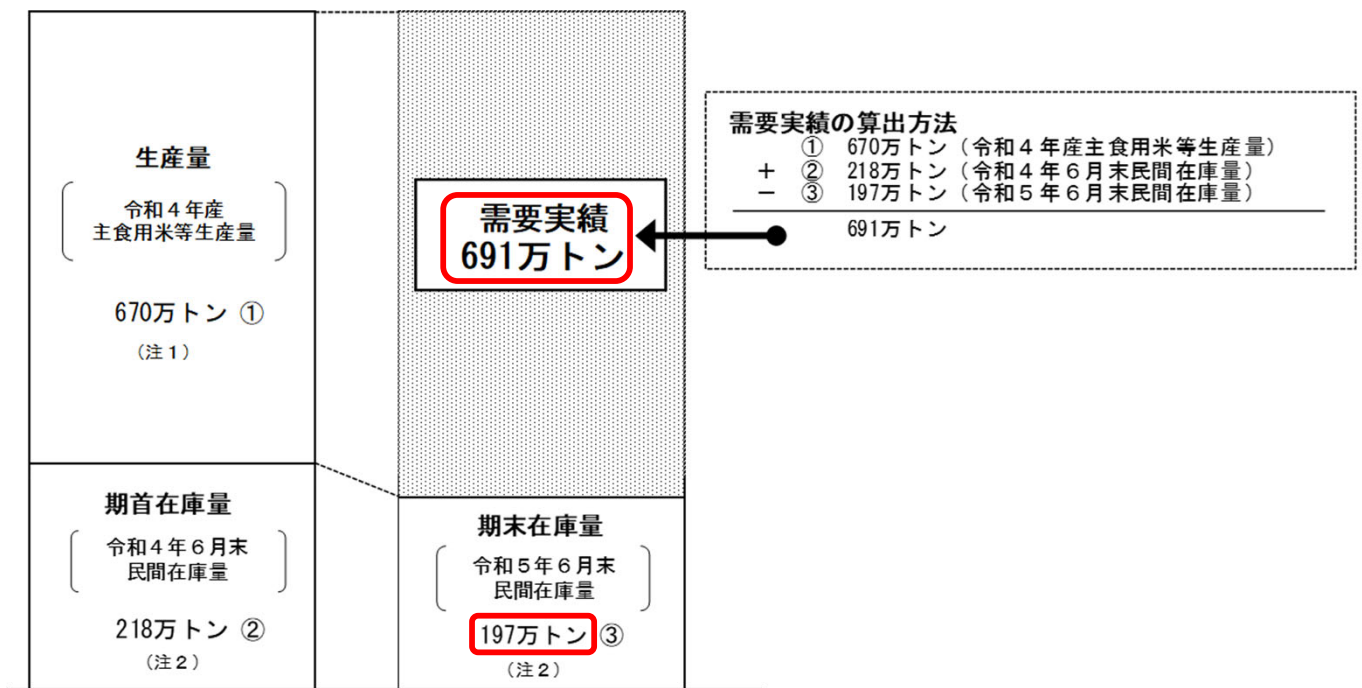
生産量

令和４年産
主食用米等生産量

670万トン ①

（注１）

期首在庫量

令和４年６月末
民間在庫量

218万トン ②

（注２）

需要実績
691万トン

期末在庫量

令和５年６月末
民間在庫量

197万トン ③

（注２）

需要実績の算出方法
① 670万トン（令和４年産主食用米等生産量）
＋ ② 218万トン（令和４年６月末民間在庫量）
－ ③ 197万トン（令和５年６月末民間在庫量）
691万トン